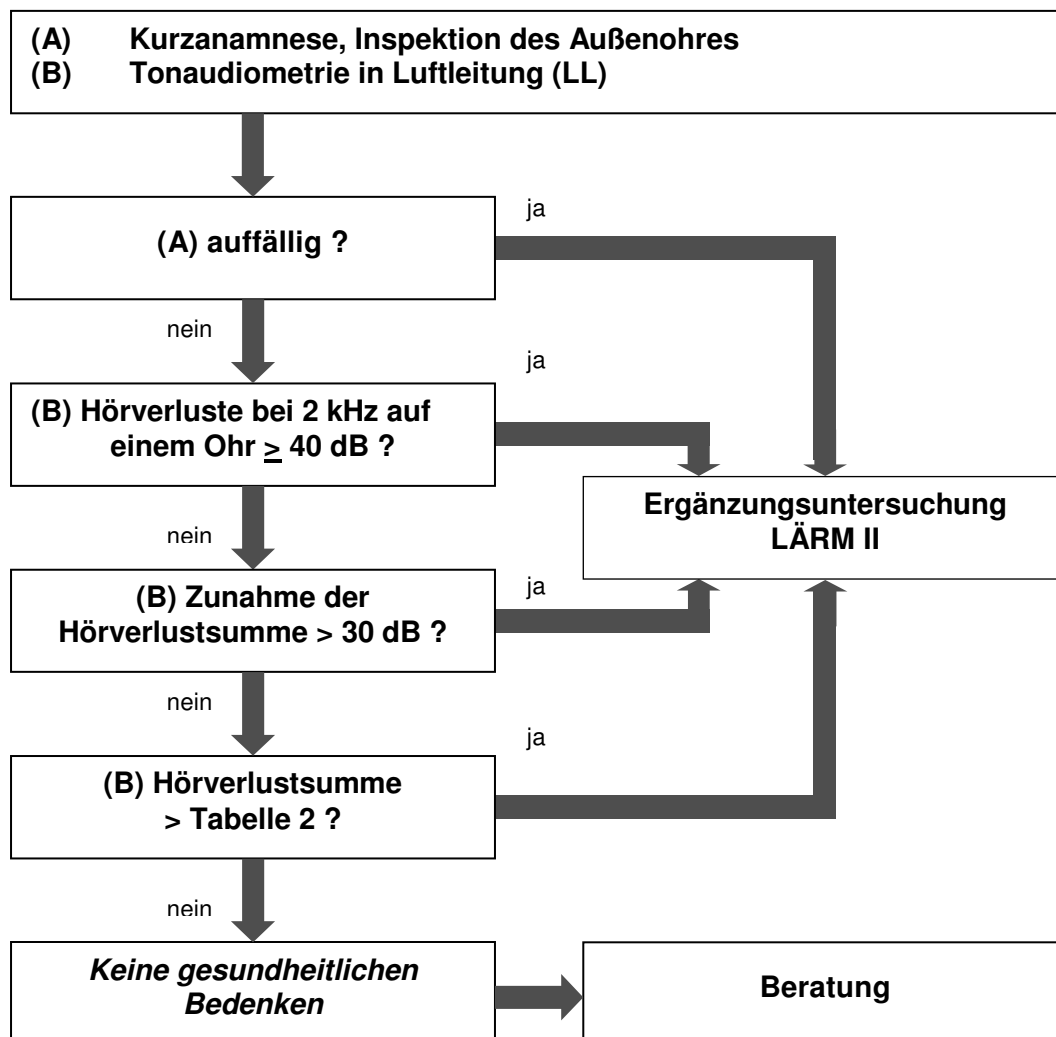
(A) Kurzanamnese, Inspektion des Außenohres
(B) Tonaudiometrie in Luftleitung (LL)

(A) auffällig ?

ja

nein

ja

(B) Hörverluste bei 2 kHz auf einem Ohr $\geq$ 40 dB ?

Ergänzungsuntersuchung LÄRM II

nein

ja

(B) Zunahme der Hörverlustsumme > 30 dB ?

nein

ja

(B) Hörverlustsumme > Tabelle 2 ?

nein

*Keine gesundheitlichen Bedenken*

Beratung